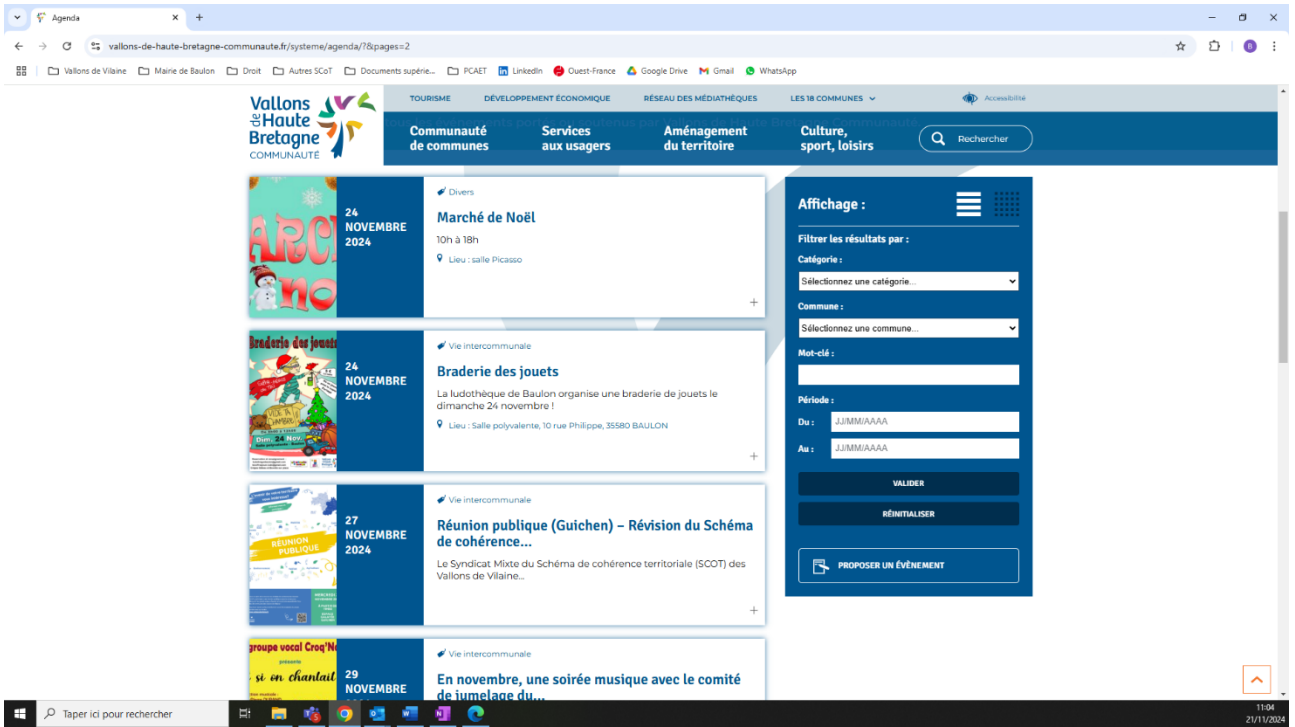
Agenda

vallons-de-haute-bretagne-communaute.fr/systeme/agenda/?&pages=2

Vallons de Vilaine | Mairie de Baulon | Droit | Autres SCoT | Documents supérie... | PCAET | LinkedIn | Ouest-France | Google Drive | Gmail | WhatsApp

Vallons de Haute Bretagne COMMUNAUTÉ

TOURISME | DÉVELOPPEMENT ÉCONOMIQUE | RÉSEAU DES MÉDIATHÈQUES | LES 18 COMMUNES | Accessibilité

Communauté de communes | Services aux usagers | Aménagement du territoire | Culture, sport, loisirs | Rechercher

24 NOVEMBRE 2024
Divers
Marché de Noël
10h à 18h
Lieu : salle Picasso
+

24 NOVEMBRE 2024
Vie intercommunale
Braderie des jouets
La ludothèque de Baulon organise une braderie de jouets le dimanche 24 novembre !
Lieu : Salle polyvalente, 10 rue Philippe, 35580 BAULON
+

27 NOVEMBRE 2024
Vie intercommunale
Réunion publique (Guichen) – Révision du Schéma de cohérence...
Le Syndicat Mixte du Schéma de cohérence territoriale (SCOT) des Vallons de Vilaine...
+

29 NOVEMBRE
Vie intercommunale
En novembre, une soirée musique avec le comité de jumelage du...

Affichage :
Filtrer les résultats par :
Catégorie :
Sélectionnez une catégorie...
Commune :
Sélectionnez une commune...
Mot-clé :
Période :
Du : JJ/MM/AAAA
Au : JJ/MM/AAAA
VALIDER
RÉINITIALISER
PROPOSER UN ÉVÈNEMENT

Taper ici pour rechercher
11:04
21/11/2024